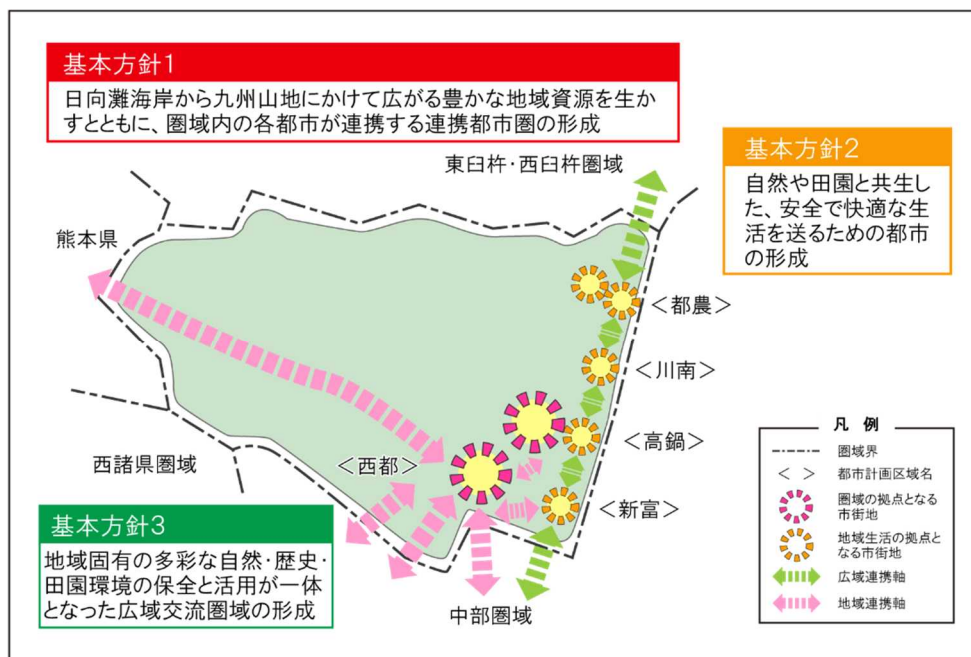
基本方針1

日向灘海岸から九州山地にかけて広がる豊かな地域資源を生かすとともに、圏域内の各都市が連携する連携都市圏の形成

東臼杵・西臼杵圏域

基本方針2

自然や田園と共生した、安全で快適な生活を送るための都市の形成

熊本県

＜都農＞

＜川南＞

＜高鍋＞

＜西都＞

＜新富＞

西諸県圏域

基本方針3

地域固有の多彩な自然・歴史・田園環境の保全と活用が一体となった広域交流圏域の形成

中部圏域

凡　例

圏域界

＜　＞　都市計画区域名

圏域の拠点となる市街地

地域生活の拠点となる市街地

広域連携軸

地域連携軸